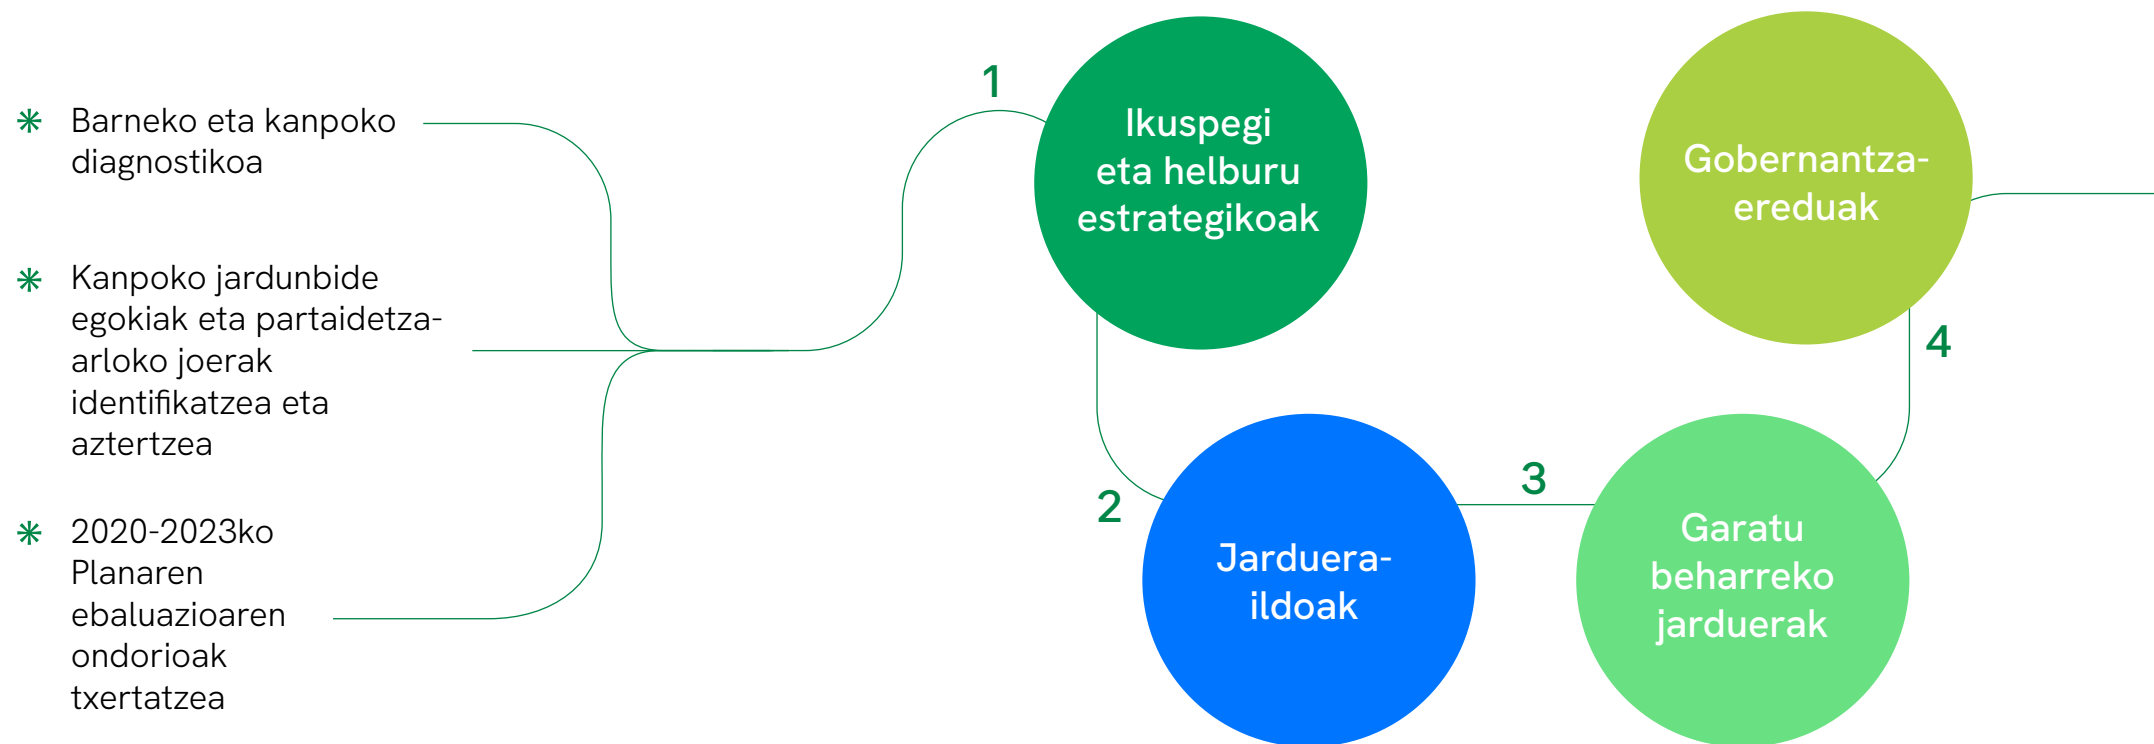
⁕ Barneko eta kanpoko diagnostikoa

⁕ Kanpoko jardunbide egokiak eta partaidetza-arloko joerak identifikatzea eta aztertzea

⁕ 2020-2023ko Planaren ebaluazioaren ondorioak txertatzea

1

Ikuspegi eta helburu estrategikoak

2

Jarduera-ildoak

3

Garatu beharreko jarduerak

4

Gobernantza-ereduak